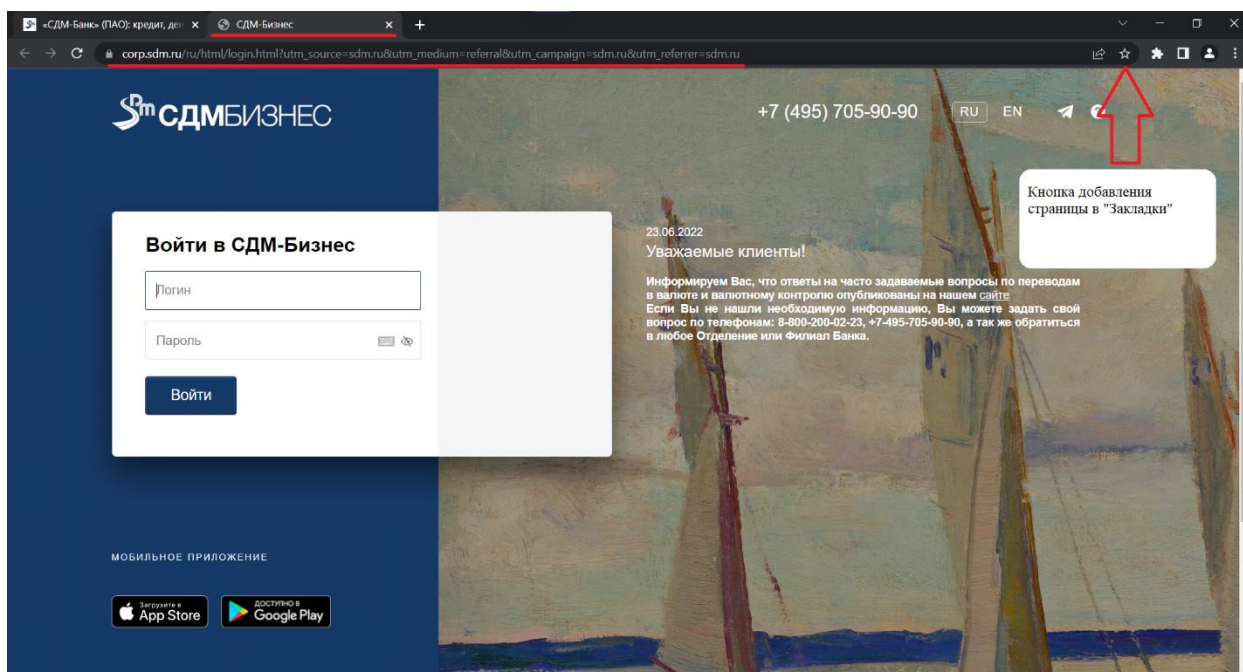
«СДМ-Банк» (ПАО): кредит, де ×
СДМ-Бизнес ×
+

corp.sdm.ru/ru/html/login.html?utm_source=sdm.ru&utm_medium=referral&utm_campaign=sdm.ru&utm_referrer=sdm.ru

СДМБИЗНЕС

+7 (495) 705-90-90 RU EN

Кнопка добавления страницы в "Закладки"

Войти в СДМ-Бизнес

Логин

Пароль

Войти

23.06.2022
Уважаемые клиенты!

Информируем Вас, что ответы на часто задаваемые вопросы по переводам в валюте и валютному контролю опубликованы на нашем сайте
Если Вы не нашли необходимую информацию, Вы можете задать свой вопрос по телефонам: 8-800-200-02-23, +7-495-705-90-90, а так же обратиться в любое Отделение или Филиал Банка.

МОБИЛЬНОЕ ПРИЛОЖЕНИЕ

Загрузите в App Store

ДОСТУПНО В Google Play